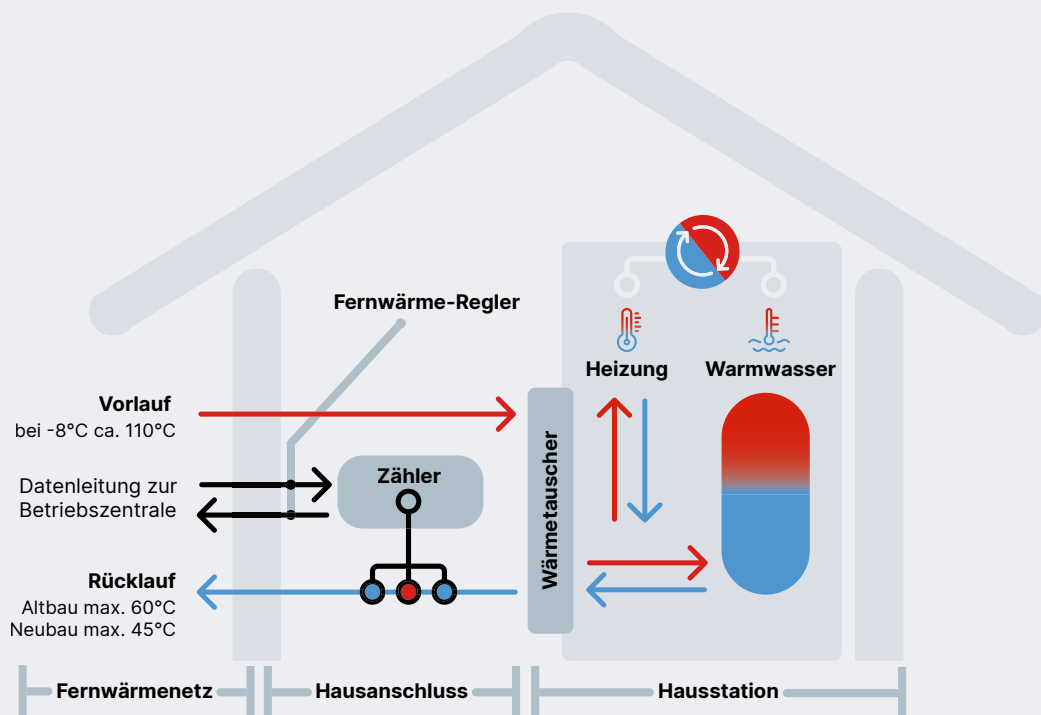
Fernwärme-Regler

Heizung

Warmwasser

Vorlauf
bei -8°C ca. 110°C

Datenleitung zur Betriebszentrale

Zähler

Wärmetauscher

Rücklauf
Altbau max. 60°C
Neubau max. 45°C

Fernwärmenetz

Hausanschluss

Hausstation